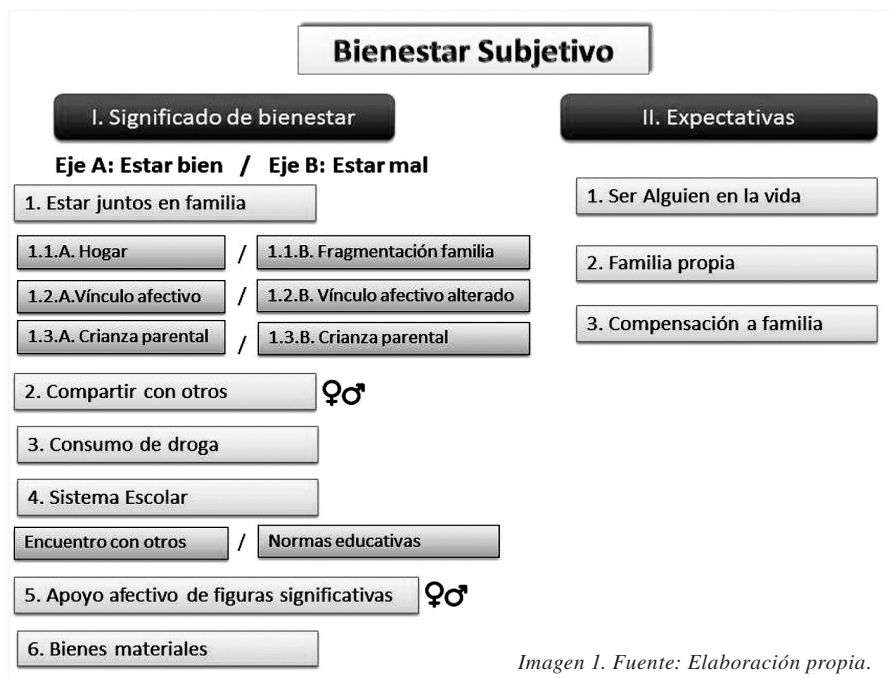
Bienestar Subjetivo

I. Significado de bienestar

Eje A: Estar bien / Eje B: Estar mal

1. Estar juntos en familia

1.1.A. Hogar / 1.1.B. Fragmentación familia

1.2.A.Vínculo afectivo / 1.2.B. Vínculo afectivo alterado

1.3.A. Crianza parental / 1.3.B. Crianza parental

2. Compartir con otros ♀♂

3. Consumo de droga

4. Sistema Escolar

Encuentro con otros / Normas educativas

5. Apoyo afectivo de figuras significativas ♀♂

6. Bienes materiales

II. Expectativas

1. Ser Alguien en la vida

2. Familia propia

3. Compensación a familia

Imagen 1. Fuente: Elaboración propia.